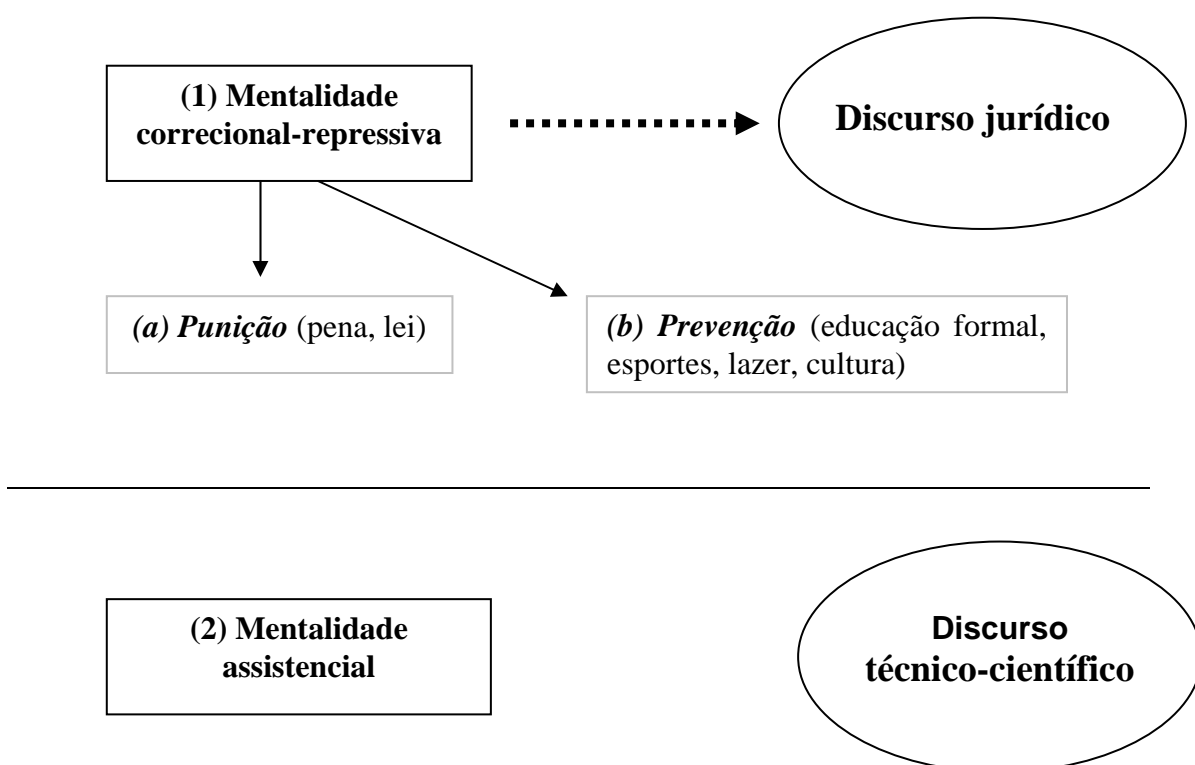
(1) Mentalidade correcional-repressiva

Discurso jurídico

*(a) Punição* (pena, lei)

*(b) Prevenção* (educação formal, esportes, lazer, cultura)

(2) Mentalidade assistencial

Discurso técnico-científico